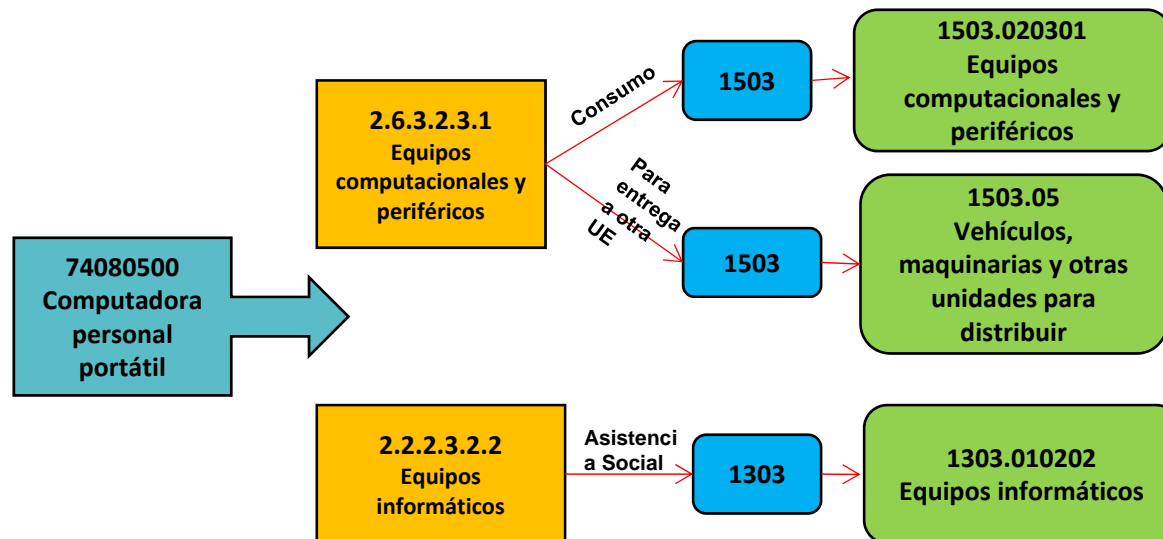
74080500
Computadora personal portátil

2.6.3.2.3.1
Equipos computacionales y periféricos

Consumo

1503

1503.020301
Equipos computacionales y periféricos

Para entrega a otra UE

1503

1503.05
Vehículos, maquinarias y otras unidades para distribuir

2.2.2.3.2.2
Equipos informáticos

Asistenci a Social

1303

1303.010202
Equipos informáticos